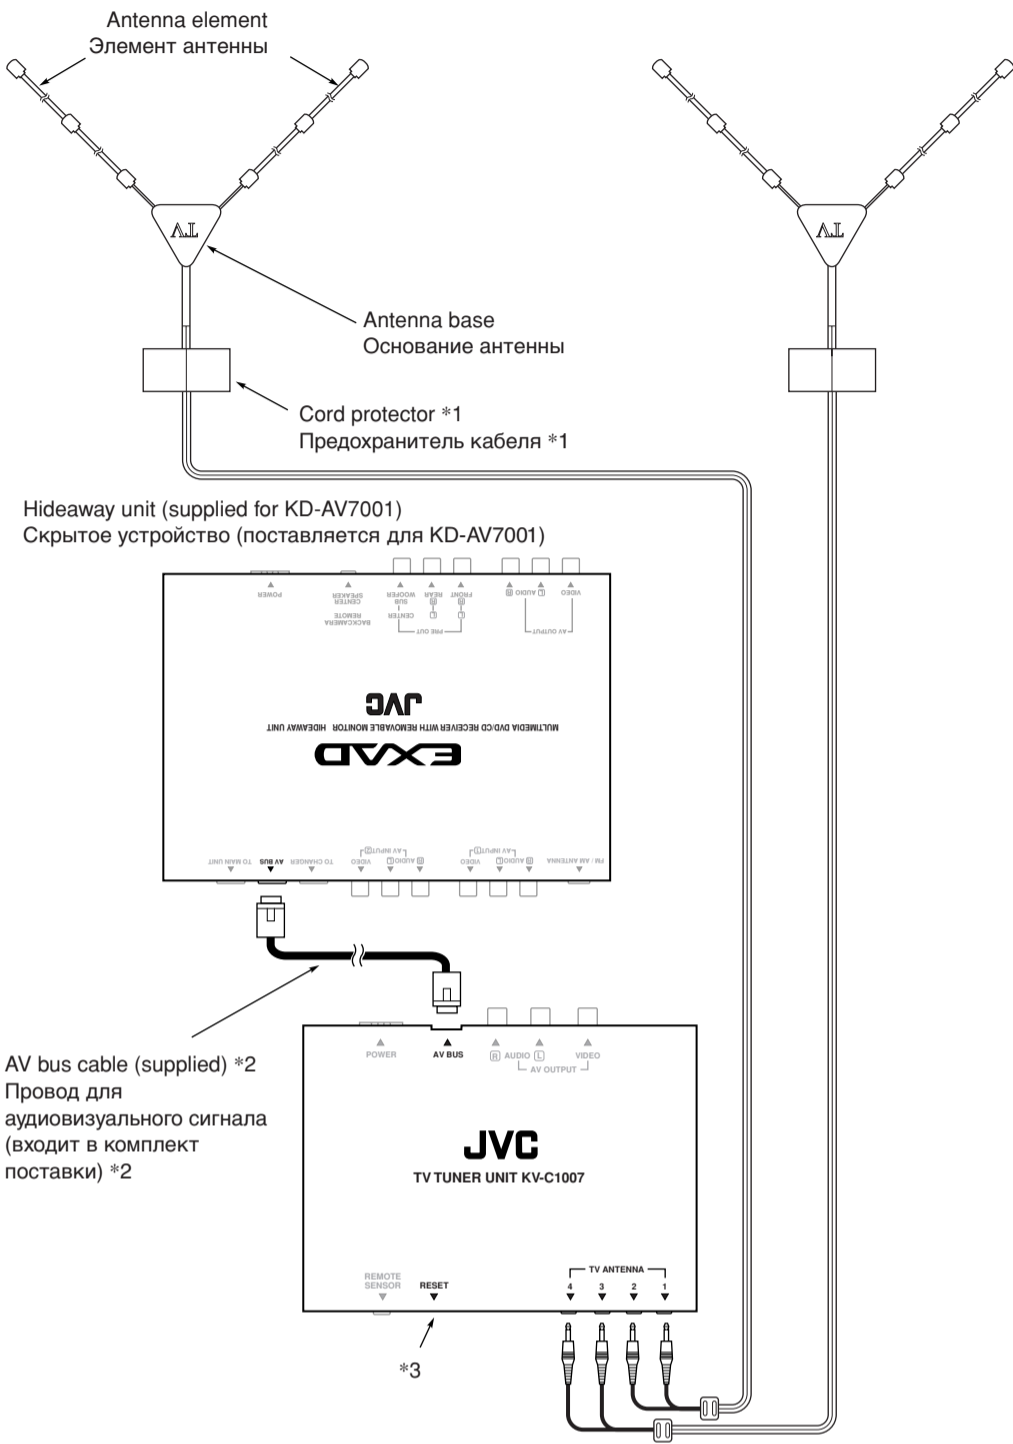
Antenna element
Элемент антенны

TV

TV

Antenna base
Основание антенны

Cord protector *1
Предохранитель кабеля *1

Hideaway unit (supplied for KD-AV7001)
Скрытое устройство (поставляется для KD-AV7001)

POWER
BACKCAMERA
REMOTE
SPEAKER
CENTER
CENTER
SUB WOOFER
REAR
FRONT
PRE OUT
AUDIO
VIDEO
AV OUTPUT

JVC
MULTIMEDIA DVD/CD RECEIVER WITH REMOVABLE MONITOR HIDEAWAY UNIT
EXAD

TO MAIN UNIT
AV BUS
TO CHANGER
VIDEO
AUDIO
AV INPUT
VIDEO
AUDIO
AV INPUT
FM / AM ANTENNA

AV bus cable (supplied) *2
Провод для аудиовизуального сигнала (входит в комплект поставки) *2

POWER
AV BUS
R AUDIO L
AV OUTPUT
VIDEO

JVC
TV TUNER UNIT KV-C1007

REMOTE SENSOR
RESET

TV ANTENNA
4
3
2
1

*3